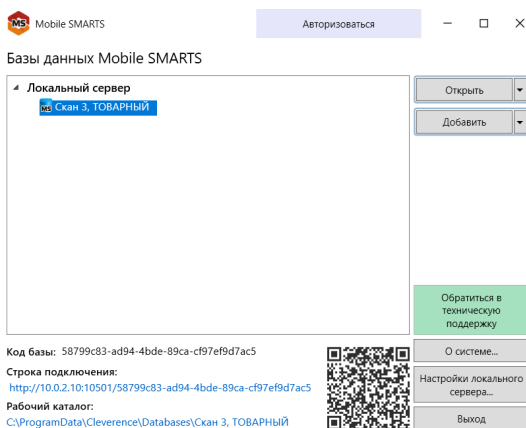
Mobile SMARTS

Авторизоваться

Базы данных Mobile SMARTS

Локальный сервер

Скан 3, ТОВАРНЫЙ

Открыть

Добавить

Обратиться в техническую поддержку

О системе...

Настройки локального сервера...

Выход

Код базы: 58799c83-ad94-4bde-89ca-cf97ef9d7ac5

Строка подключения:
http://10.0.2.10:10501/58799c83-ad94-4bde-89ca-cf97ef9d7ac5

Рабочий каталог:
C:\ProgramData\Cleverence\Databases\Скан 3, ТОВАРНЫЙ